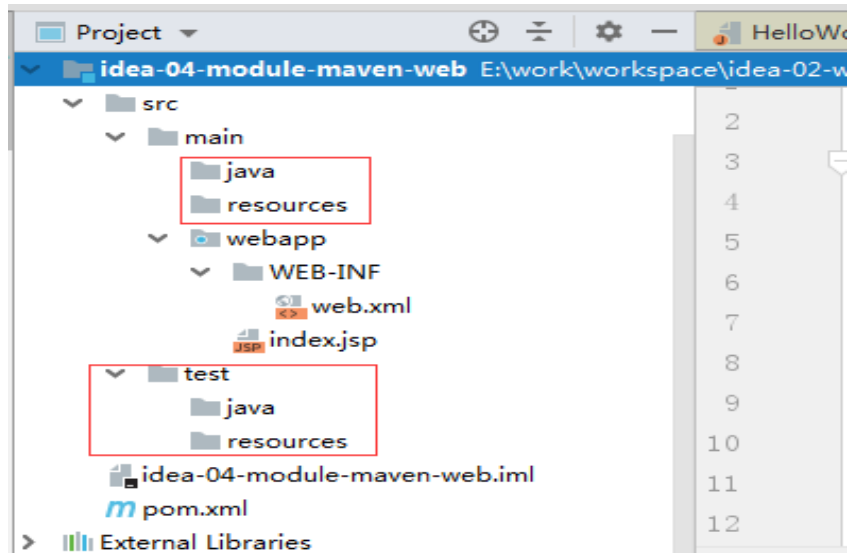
Project

HelloWo

idea-04-module-maven-web E:\work\workspace\idea-02-w

src

main

java

resources

webapp

WEB-INF

web.xml

JSP index.jsp

test

java

resources

idea-04-module-maven-web.iml

m pom.xml

External Libraries

2
3
4
5
6
7
8
9
10
11
12